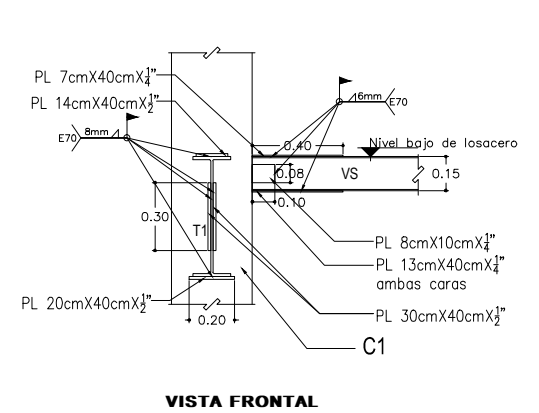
PL 7cmX40cmX$\frac{1}{4}$"

PL 14cmX40cmX$\frac{1}{2}$"

E70 8mm

6mm E70

0.40

Nivel bajo de losacero

0.08

VS

0.15

0.10

0.30

T1

PL 8cmX10cmX$\frac{1}{4}$"

PL 13cmX40cmX$\frac{1}{4}$"
ambas caras

PL 20cmX40cmX$\frac{1}{2}$"

PL 30cmX40cmX$\frac{1}{2}$"

0.20

C1

VISTA FRONTAL